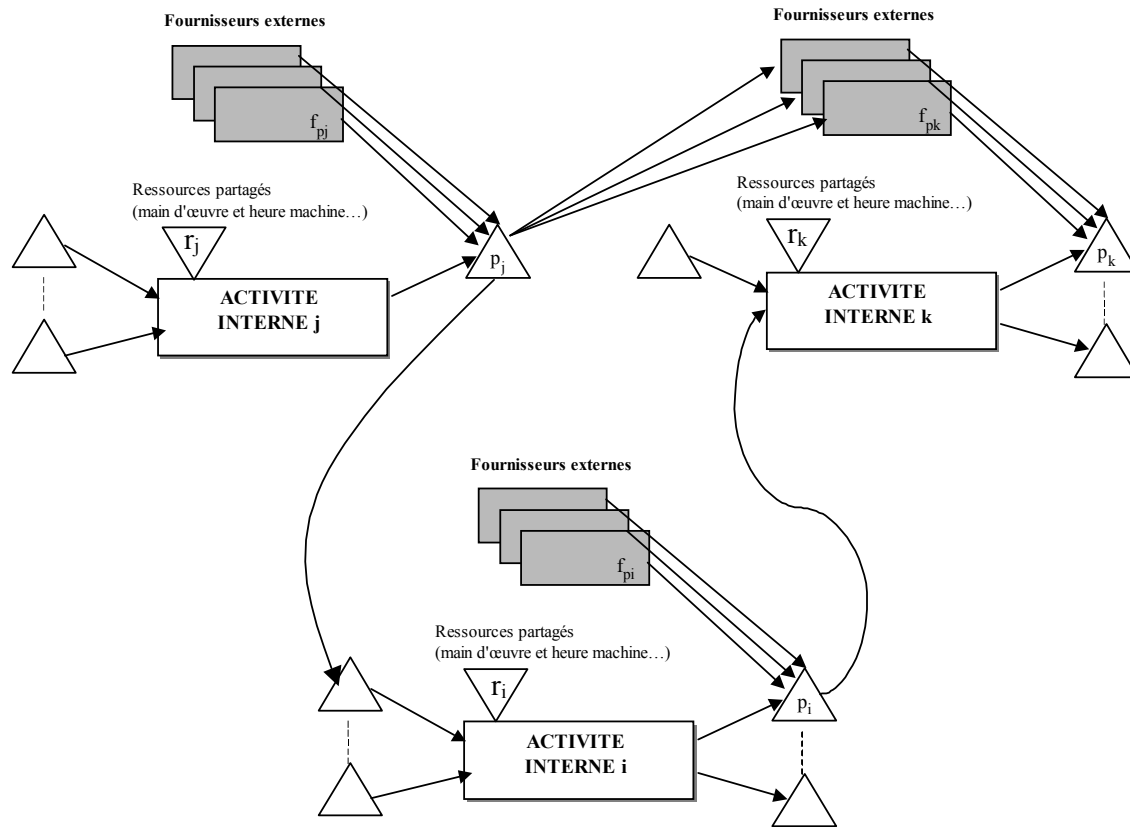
Fournisseurs externes

$f_{pj}$

Ressources partagés (main d'œuvre et heure machine…)

$r_j$

ACTIVITE INTERNE j

$p_j$

Fournisseurs externes

$f_{pk}$

Ressources partagés (main d'œuvre et heure machine…)

$r_k$

ACTIVITE INTERNE k

$p_k$

Fournisseurs externes

$f_{pi}$

Ressources partagés (main d'œuvre et heure machine…)

$r_i$

ACTIVITE INTERNE i

$p_i$